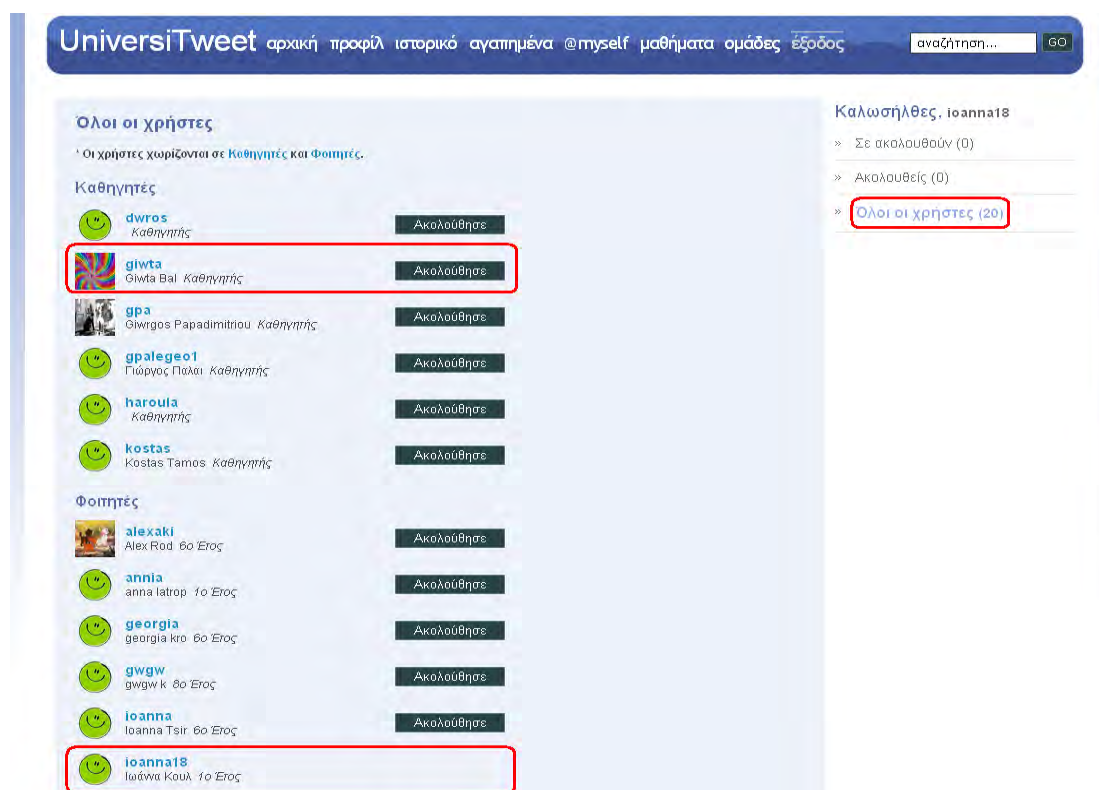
UniversiTweet αρχική προφίλ ιστορικό αγαπημένα @myself μαθήματα ομάδες έξοδος

αναζήτηση... GO

Όλοι οι χρήστες

* Οι χρήστες χωρίζονται σε Καθηγητές και Φοιτητές.

Καθηγητές

dwros
Καθηγητής
Ακολούθησε

giwta
Giwta Bal Καθηγητής
Ακολούθησε

gpa
Giwrgos Papadimitriou Καθηγητής
Ακολούθησε

gpalegeo1
Γιώργος Παλαι Καθηγητής
Ακολούθησε

harouia
Καθηγητής
Ακολούθησε

kostas
Kostas Tamos Καθηγητής
Ακολούθησε

Φοιτητές

alexaki
Alex Rod 6ο Έτος
Ακολούθησε

annia
anna latrop 1ο Έτος
Ακολούθησε

georgia
georgia kro 6ο Έτος
Ακολούθησε

gwgw
gwgw k 8ο Έτος
Ακολούθησε

ioanna
Ioanna Tsir 6ο Έτος
Ακολούθησε

ioanna18
Ιωάννα Κουλ 1ο Έτος

Καλωσήλθες, ioanna18

» Σε ακολουθούν (0)

» Ακολουθείς (0)

» Όλοι οι χρήστες (20)